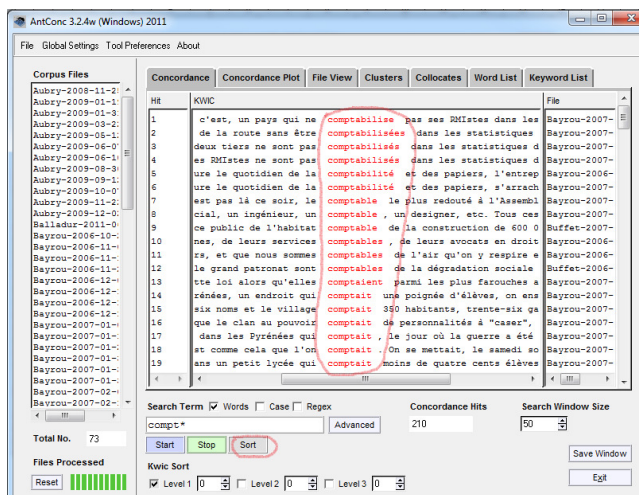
AntConc 3.2.4w (Windows) 2011

File Global Settings Tool Preferences About

Corpus Files

Aubry-2008-11-2
Aubry-2009-01-1
Aubry-2009-01-3
Aubry-2009-03-2
Aubry-2009-05-1
Aubry-2009-06-0
Aubry-2009-06-1
Aubry-2009-08-3
Aubry-2009-09-1
Aubry-2009-10-0
Aubry-2009-11-2
Aubry-2009-12-0
Balladur-2011-0
Bayrou-2006-10-
Bayrou-2006-11-
Bayrou-2006-11-
Bayrou-2006-12-
Bayrou-2006-12-
Bayrou-2006-12-
Bayrou-2006-12-
Bayrou-2007-01-
Bayrou-2007-01-
Bayrou-2007-01-
Bayrou-2007-01-
Bayrou-2007-01-
Bayrou-2007-01-
Bayrou-2007-01-
Bayrou-2007-02-
Bayrou-2007-02-

Total No. 73

Files Processed

Reset

Concordance | Concordance Plot | File View | Clusters | Collocates | Word List | Keyword List

| Hit | KWIC | File |
|---|---|---|
| 1 | c'est, un pays qui ne comptabilise pas ses RMIstes dans les | Bayrou-2007- |
| 2 | de la route sans être comptabilisées dans les statistiques | Bayrou-2007- |
| 3 | deux tiers ne sont pas comptabilisés dans les statistiques d | Bayrou-2007- |
| 4 | es RMIstes ne sont pas comptabilisés dans les statistiques d | Bayrou-2007- |
| 5 | ure le quotidien de la comptabilité et des papiers, l'entrep | Bayrou-2006- |
| 6 | ure le quotidien de la comptabilité et des papiers, s'arrach | Bayrou-2007- |
| 7 | est pas là ce soir, le comptable le plus redouté à l'Assembl | Bayrou-2007- |
| 8 | cial, un ingénieur, un comptable , un designer, etc. Tous ces | Bayrou-2007- |
| 9 | ce public de l'habitat comptable de la construction de 600 0 | Buffet-2007- |
| 10 | nes, de leurs services comptables , de leurs avocats en droit | Bayrou-2006- |
| 11 | rs, et que nous sommes comptables de l'air qu'on y respire e | Bayrou-2007- |
| 12 | le grand patronat sont comptables de la dégradation sociale | Buffet-2006- |
| 13 | tte loi alors qu'elles comptaient parmi les plus farouches a | Bayrou-2007- |
| 14 | rénées, un endroit qui comptait une poignée d'élèves, on ens | Bayrou-2007- |
| 15 | six noms et le village comptait 350 habitants, trente-six ga | Bayrou-2007- |
| 16 | que le clan au pouvoir comptait de personnalités à "caser", | Bayrou-2007- |
| 17 | dans les Pyrénées qui comptait , le jour où la guerre a été | Bayrou-2007- |
| 18 | st comme cela que l'on comptait . On se mettait, le samedi so | Bayrou-2007- |
| 19 | ans un petit lycée qui comptait moins de quatre cents élèves | Bayrou-2007- |

Search Term ☑ Words ☐ Case ☐ Regex

compt*

Advanced

Start Stop Sort

Concordance Hits 210

Search Window Size 50

Kwic Sort

☑ Level 1 0 ☐ Level 2 0 ☐ Level 3 0

Save Window

Exit